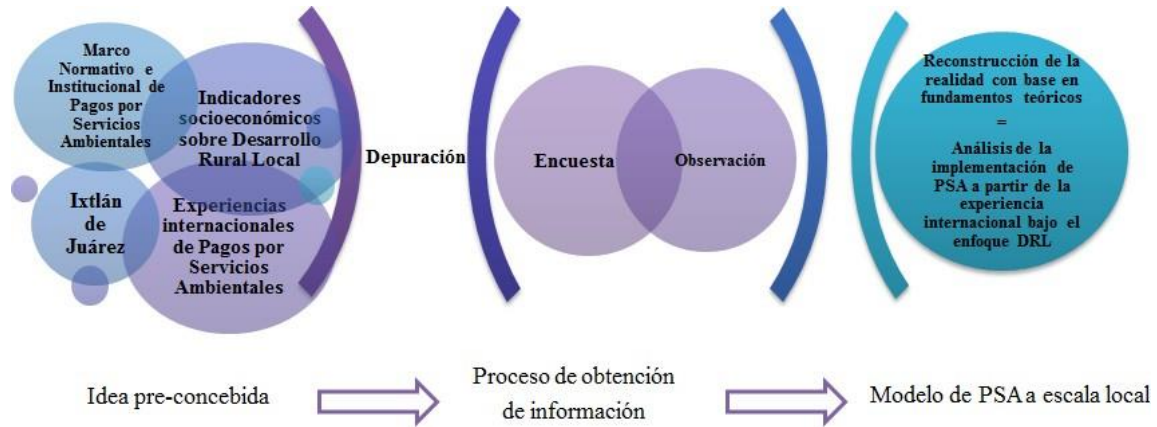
Marco Normativo e Institucional de Pagos por Servicios Ambientales

Indicadores socioeconómicos sobre Desarrollo Rural Local

Ixtlán de Juárez

Experiencias internacionales de Pagos por Servicios Ambientales

Depuración

Encuesta

Observación

Reconstrucción de la realidad con base en fundamentos teóricos
=
Análisis de la implementación de PSA a partir de la experiencia internacional bajo el enfoque DRL

Idea pre-concebida

Proceso de obtención de información

Modelo de PSA a escala local